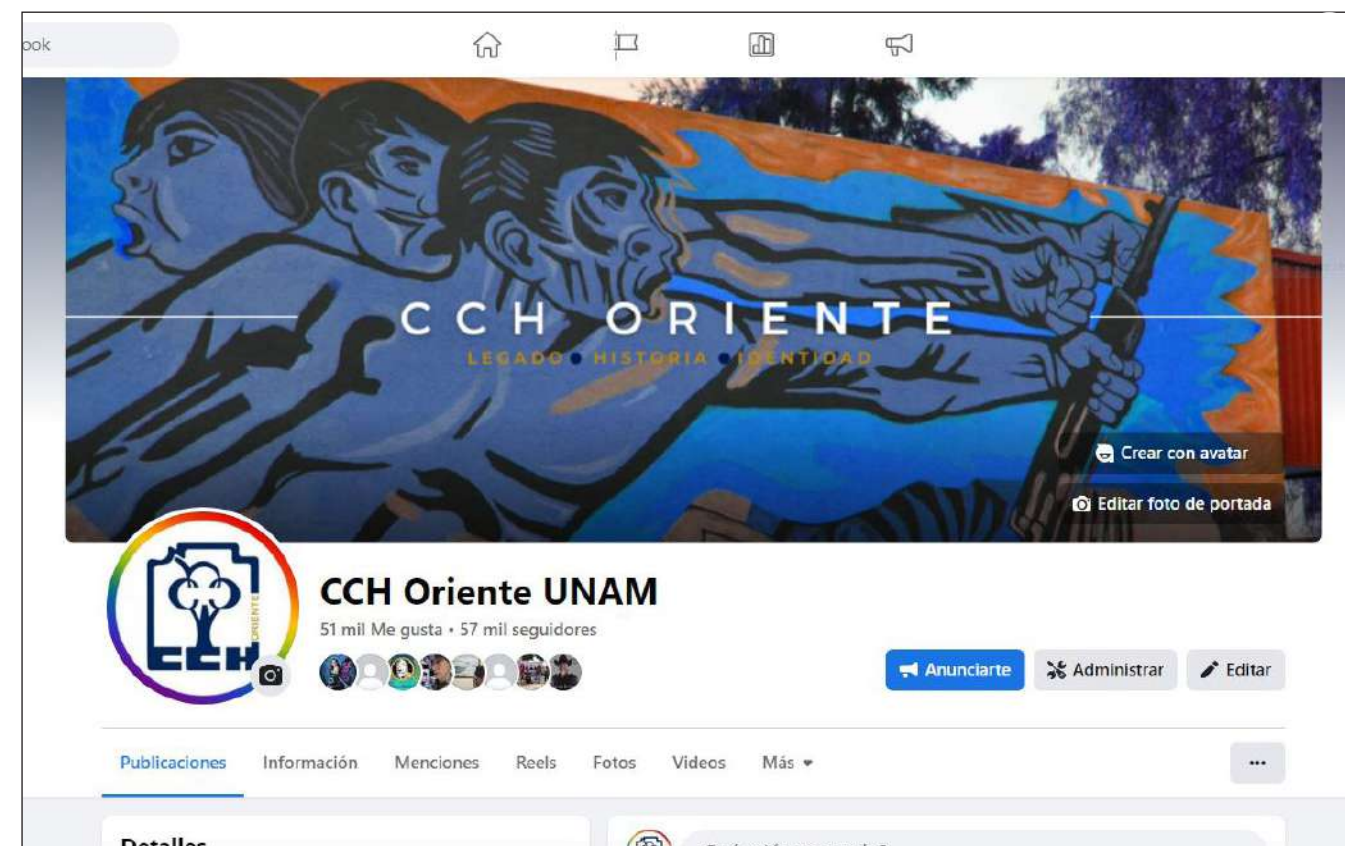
ook

CCH ORIENTE
LEGADO • HISTORIA • IDENTIDAD

Crear con avatar
Editar foto de portada

ORIENTE
CCH

CCH Oriente UNAM
51 mil Me gusta • 57 mil seguidores

Anunciarte
Administrar
Editar

Publicaciones
Información
Menciones
Reels
Fotos
Videos
Más

...

Detalles
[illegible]